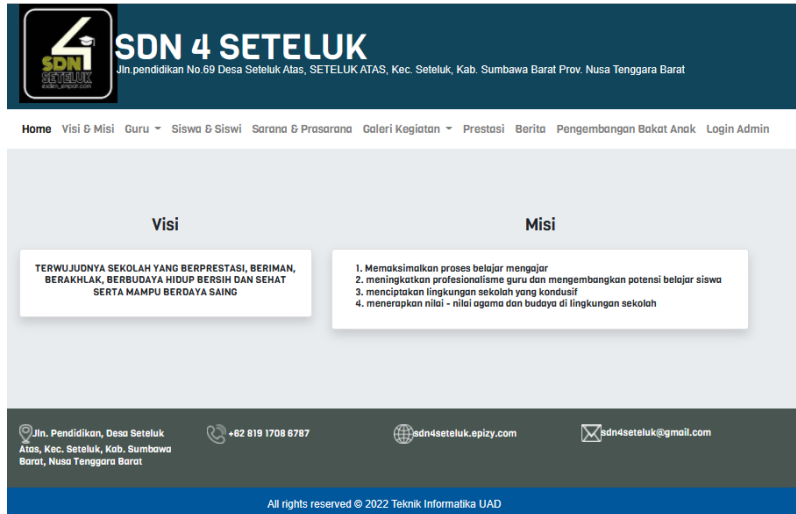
SDN SETELUK

SDN 4 SETELUK
Jln.pendidikan No.69 Desa Seteluk Atas, SETELUK ATAS, Kec. Seteluk, Kab. Sumbawa Barat Prov. Nusa Tenggara Barat

Home Visi & Misi Guru Siswa & Siswi Sarana & Prasarana Galeri Kegiatan Prestasi Berita Pengembangan Bakat Anak Login Admin

Visi

TERWUJUDNYA SEKOLAH YANG BERPRESTASI, BERIMAN, BERAKHLAK, BERBUDAYA HIDUP BERSIH DAN SEHAT SERTA MAMPU BERDAYA SAING

Misi

1. Memaksimalkan proses belajar mengajar
2. meningkatkan profesionalisme guru dan mengembangkan potensi belajar siswa
3. menciptakan lingkungan sekolah yang kondusif
4. menerapkan nilai - nilai agama dan budaya di lingkungan sekolah

Jln. Pendidikan, Desa Seteluk Atas, Kec. Seteluk, Kab. Sumbawa Barat, Nusa Tenggara Barat

+62 819 1708 6787

sdn4seteluk.epizy.com

sdn4seteluk@gmail.com

All rights reserved © 2022 Teknik Informatika UAD